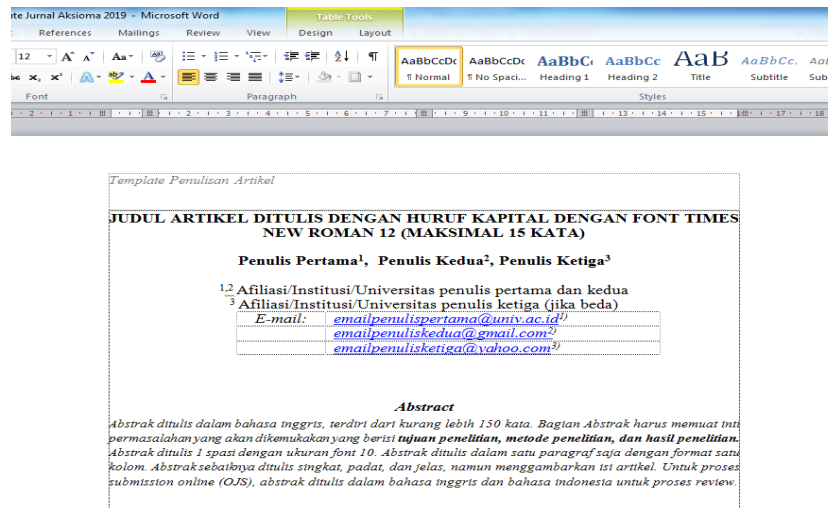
ate Jurnal Aksioma 2019 - Microsoft Word

Table Tools

References Mailings Review View Design Layout

12 A A Aa

AaBbCcDc ¶ Normal
AaBbCcDc ¶ No Spaci...
AaBbCc Heading 1
AaBbCc Heading 2
AaB Title
AaBbCc. Subtitle
Sub

Font Paragraph Styles

Template Penulisan Artikel

JUDUL ARTIKEL DITULIS DENGAN HURUF KAPITAL DENGAN FONT TIMES NEW ROMAN 12 (MAKSIMAL 15 KATA)

Penulis Pertama$^1$, Penulis Kedua$^2$, Penulis Ketiga$^3$

$^{1,2}$ Afiliasi/Institusi/Universitas penulis pertama dan kedua
$^3$ Afiliasi/Institusi/Universitas penulis ketiga (jika beda)

| E-mail: | emailpenulispertama@univ.ac.id$^{1)}$ |
|---|---|
| | emailpenuliskedua@gmail.com$^{2)}$ |
| | emailpenulisketiga@yahoo.com$^{3)}$ |

Abstract

Abstrak ditulis dalam bahasa inggris, terdiri dari kurang lebih 150 kata. Bagian Abstrak harus memuat inti permasalahan yang akan dikemukakan yang berisi tujuan penelitian, metode penelitian, dan hasil penelitian. Abstrak ditulis 1 spasi dengan ukuran font 10. Abstrak ditulis dalam satu paragraf saja dengan format satu kolom. Abstrak sebaiknya ditulis singkat, padat, dan jelas, namun menggambarkan isi artikel. Untuk proses submission online (OJS), abstrak ditulis dalam bahasa inggris dan bahasa indonesia untuk proses review.